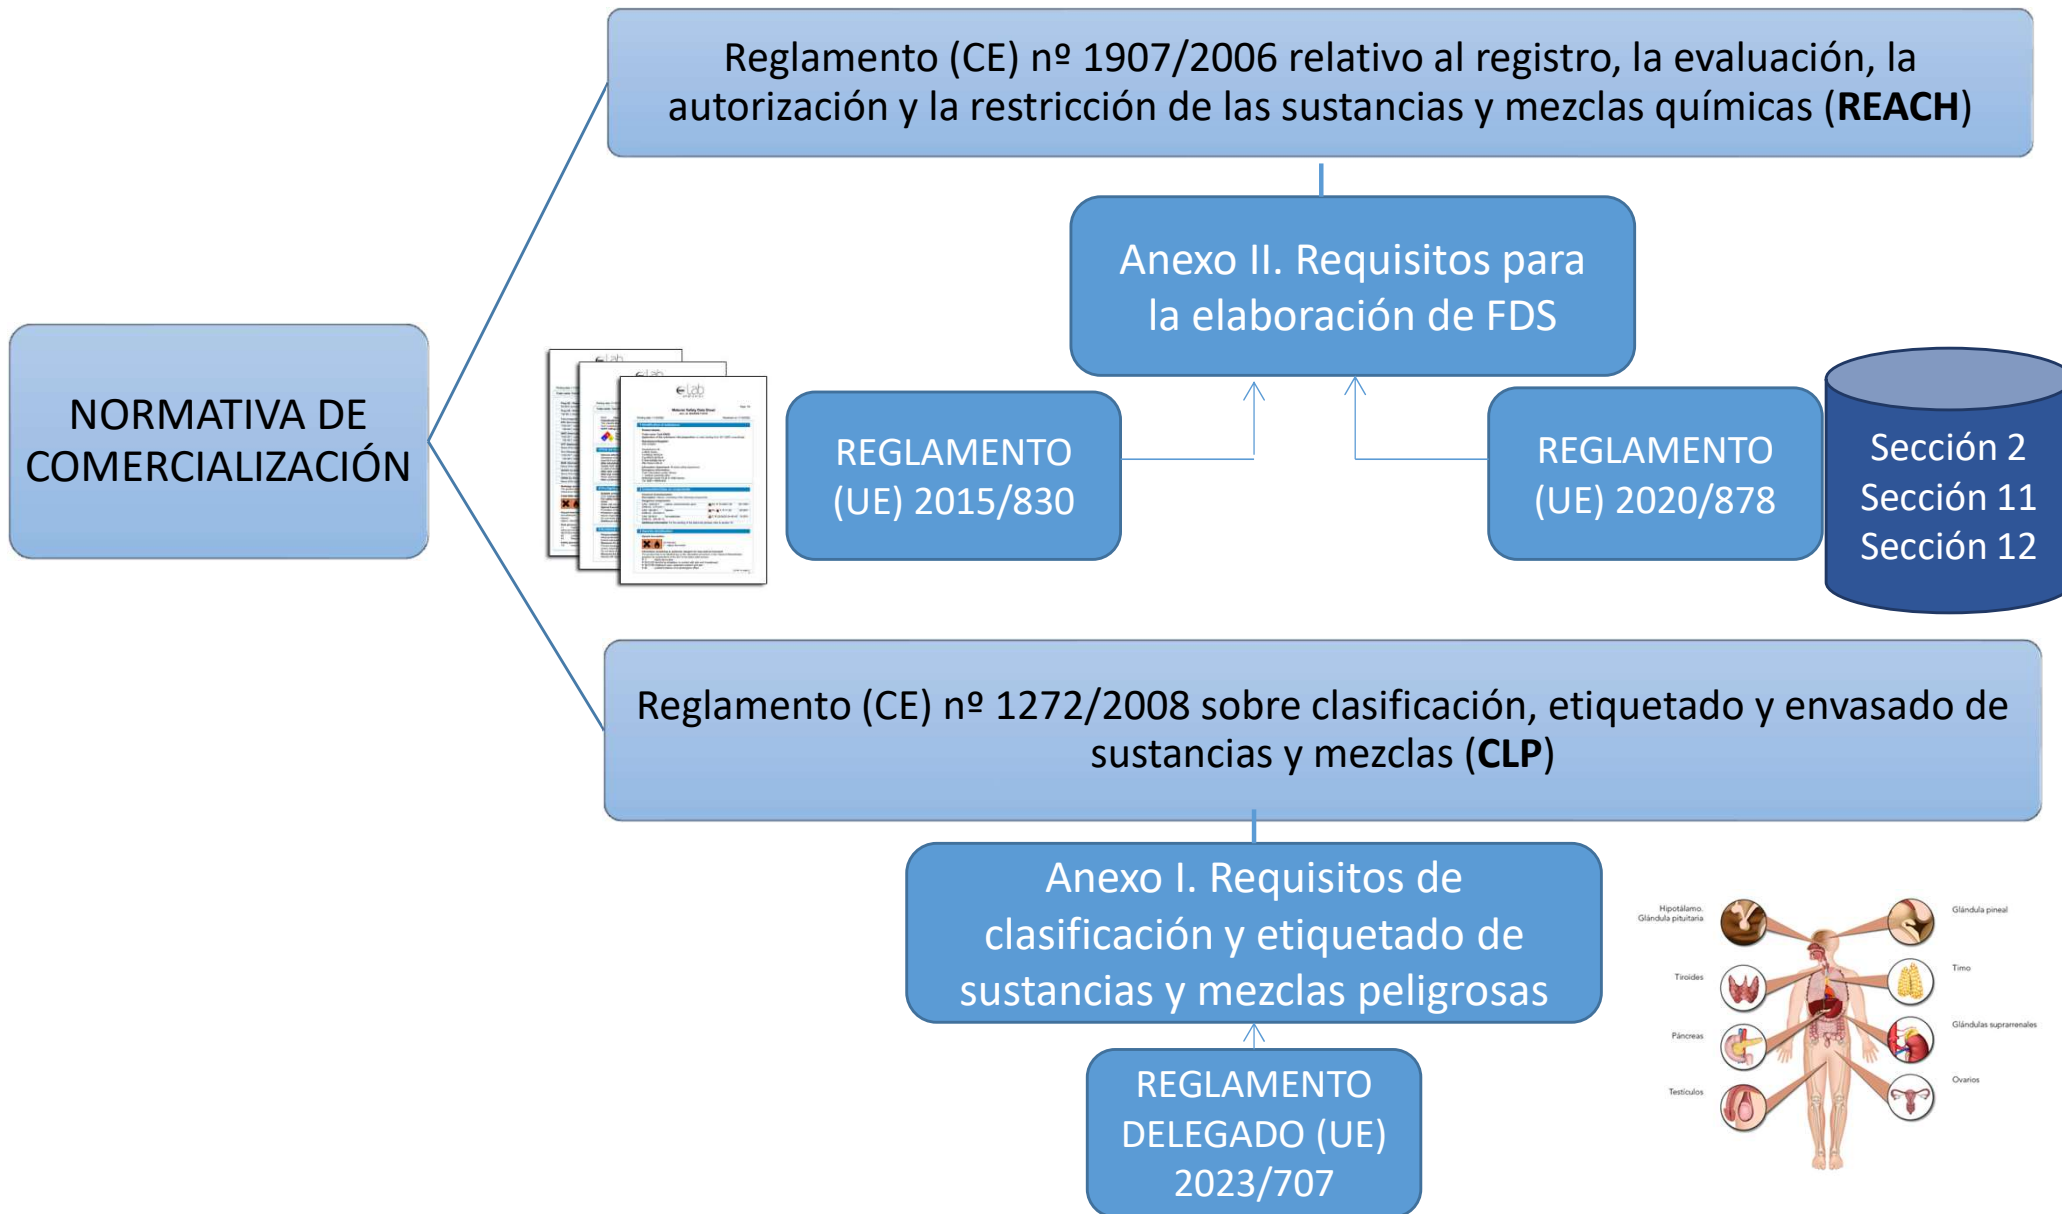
NORMATIVA DE COMERCIALIZACIÓN

Reglamento (CE) nº 1907/2006 relativo al registro, la evaluación, la autorización y la restricción de las sustancias y mezclas químicas (**REACH**)

Anexo II. Requisitos para la elaboración de FDS

REGLAMENTO (UE) 2015/830

REGLAMENTO (UE) 2020/878

Sección 2
Sección 11
Sección 12

Reglamento (CE) nº 1272/2008 sobre clasificación, etiquetado y envasado de sustancias y mezclas (**CLP**)

Anexo I. Requisitos de clasificación y etiquetado de sustancias y mezclas peligrosas

REGLAMENTO DELEGADO (UE) 2023/707

Hipotálamo. Glándula pituitaria
Glándula pineal
Tiroides
Timo
Páncreas
Glándulas suprarrenales
Testículos
Ovarios